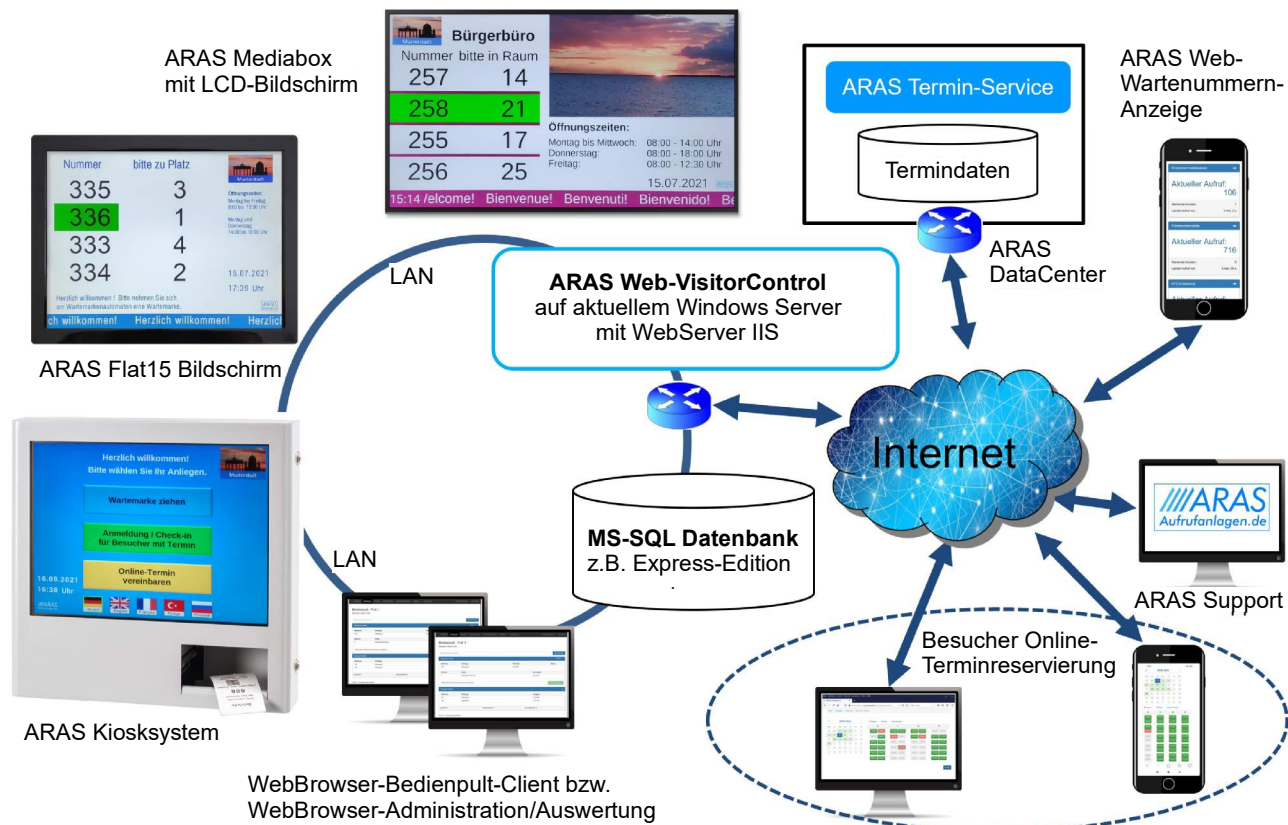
ARAS Mediabox
mit LCD-Bildschirm

Bürgerbüro
Nummer bitte in Raum
257 14
258 21
255 17
256 25
Öffnungszeiten:
Montag bis Mittwoch: 08:00 - 14:00 Uhr
Donnerstag: 08:00 - 18:00 Uhr
Freitag: 08:00 - 12:30 Uhr
15.07.2021
15:14 /elcome! Bienvenue! Benvenuti! Bienvenido! Be

ARAS Termin-Service
Termindaten
ARAS DataCenter

ARAS Web-Wartenummern-Anzeige
Aktueller Aufruf: 106
Aktueller Aufruf: 716

Nummer bitte zu Platz
335 3
336 1
333 4
334 2
Öffnungszeiten:
15.07.2021
17:39 Uhr
Herzlich willkommen! Bitte nehmen Sie sich am Wartemarkenautomaten eine Wartemarke.
n willkommen! Herzlich willkommen! Herzlich

LAN

ARAS Web-VisitorControl
auf aktuellem Windows Server
mit WebServer IIS

ARAS Flat15 Bildschirm

Internet

Herzlich willkommen!
Bitte wählen Sie Ihr Anliegen.
Wartemarke ziehen
Anmeldung / Check-in für Besucher mit Termin
Online-Termin vereinbaren
16.09.2021
16:38 Uhr

LAN

MS-SQL Datenbank
z.B. Express-Edition

ARAS Aufrufanlagen.de
ARAS Support

Besucher Online-Terminreservierung

ARAS Kiosksystem

WebBrowser-Bedienpult-Client bzw.
WebBrowser-Administration/Auswertung